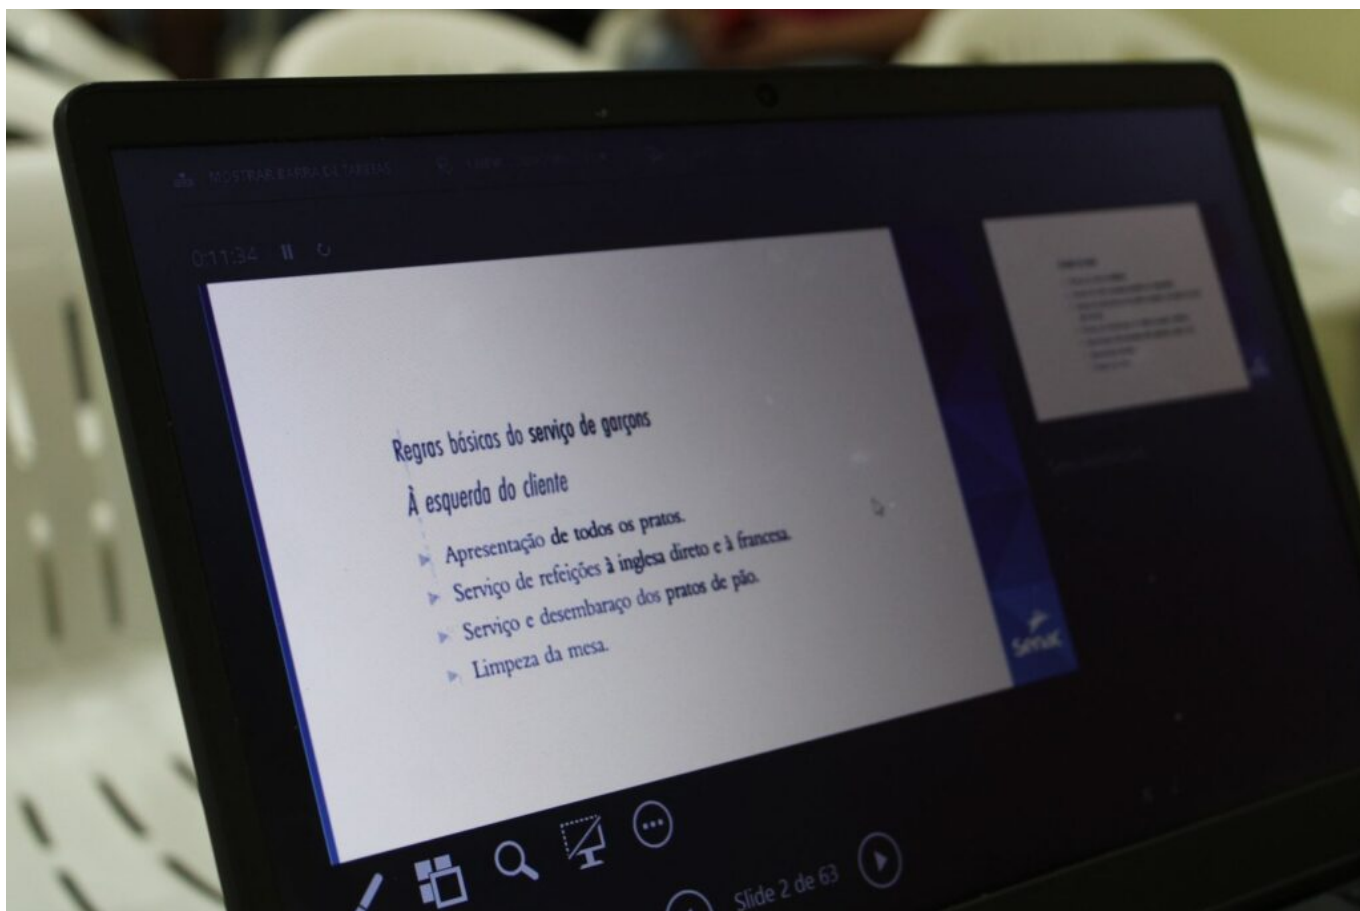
MOSTRAR BARRA DE TAREFAS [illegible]

0:11:34

Regras básicas do serviço de garçons

À esquerda do cliente

Apresentação de todos os pratos.

Serviço de refeições à inglesa direto e à francesa.

Serviço e desembaraço dos pratos de pão.

Limpeza da mesa.

Senac

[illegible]

Slide 2 de 63